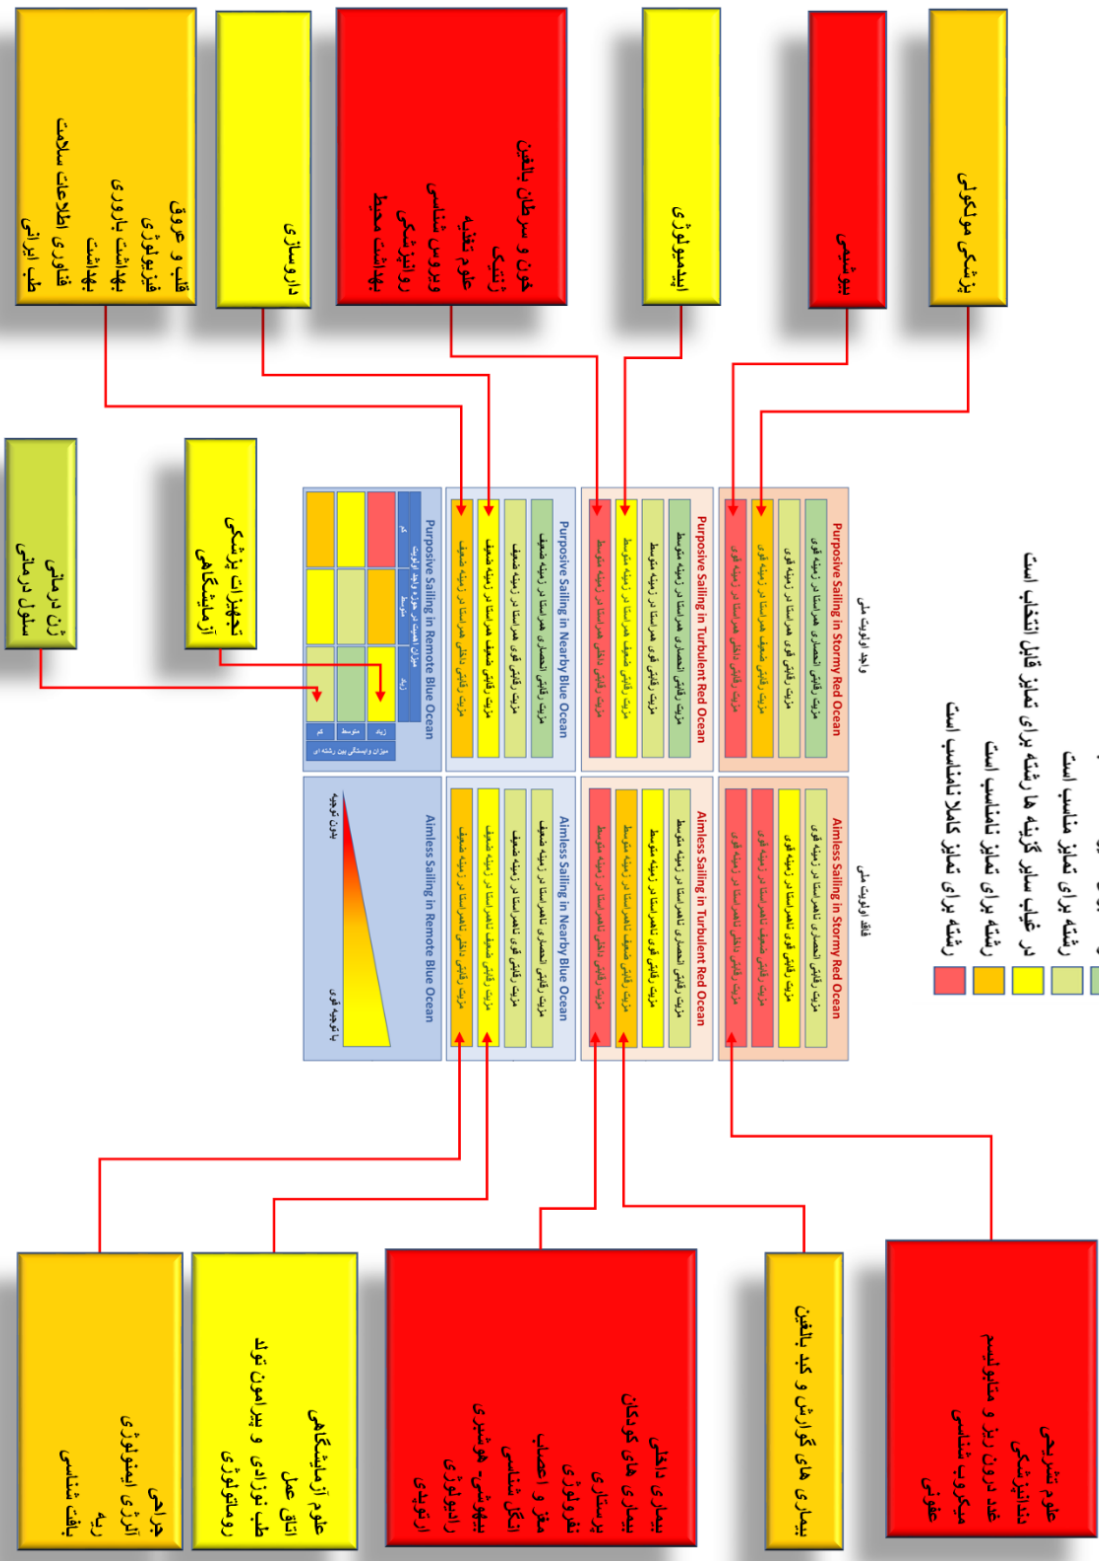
پزشکی مولکولی

بیوشیمی

اپیدمیولوژی

خون و سرطان بالغین
ژنتیک
علوم تغذیه
ویروس شناسی
روانپزشکی
بهداشت محیط

داروسازی

قلب و عروق
فیزیولوژی
بهداشت باروری
بهداشت
فناوری اطلاعات سلامت
طب ایرانی

رشته برای تمایز مناسب است
رشته برای تمایز نامناسب است
در غیاب سایر گزینه ها رشته برای تمایز قابل انتخاب است
رشته برای تمایز کاملا نامناسب است

واجد اولویت ملی

Purposive Sailing in Stormy Red Ocean

Purposive Sailing in Turbulent Red Ocean

Purposive Sailing in Nearby Blue Ocean

Purposive Sailing in Remote Blue Ocean

فاقد اولویت ملی

Aimless Sailing in Stormy Red Ocean

Aimless Sailing in Turbulent Red Ocean

Aimless Sailing in Nearby Blue Ocean

Aimless Sailing in Remote Blue Ocean

میزان وابستگی بین رشته ای
زیاد
متوسط
کم

بدون توجه
با توجه قوی

تجهیزات پزشکی
آزمایشگاهی

ژن درمانی
سلول درمانی

علوم تشریحی
نشانه‌پزشکی
غدد درون ریز و متابولیسم
میکروب شناسی
عفونی

بیماری های گوارش و کبد بالغین

بیماری داخلی
بیماری های کودکان
پرستاری
نفرولوژی
مغز و اعصاب
انگل شناسی
بیهوشی
هوشبری
رادیولوژی
ارتوپدی

علوم آزمایشگاهی
اتاق عمل
طب نوزادی و پیرامون تولد
روماتولوژی

جراحی
آنزی ایمنولوژی
ریه
بافت شناسی